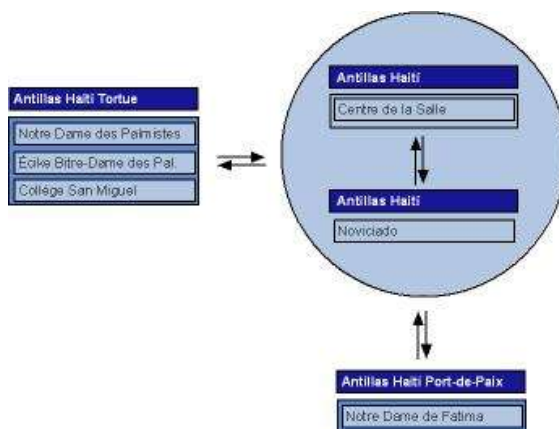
Antillas Haïti Tortue

Notre Dame des Palmistes

École Bitre-Dame des Pal.

Collège San Miguel

Antillas Haïti

Centre de la Salle

Antillas Haïti

Noviciado

Antillas Haïti Port-de-Paix

Notre Dame de Fatima